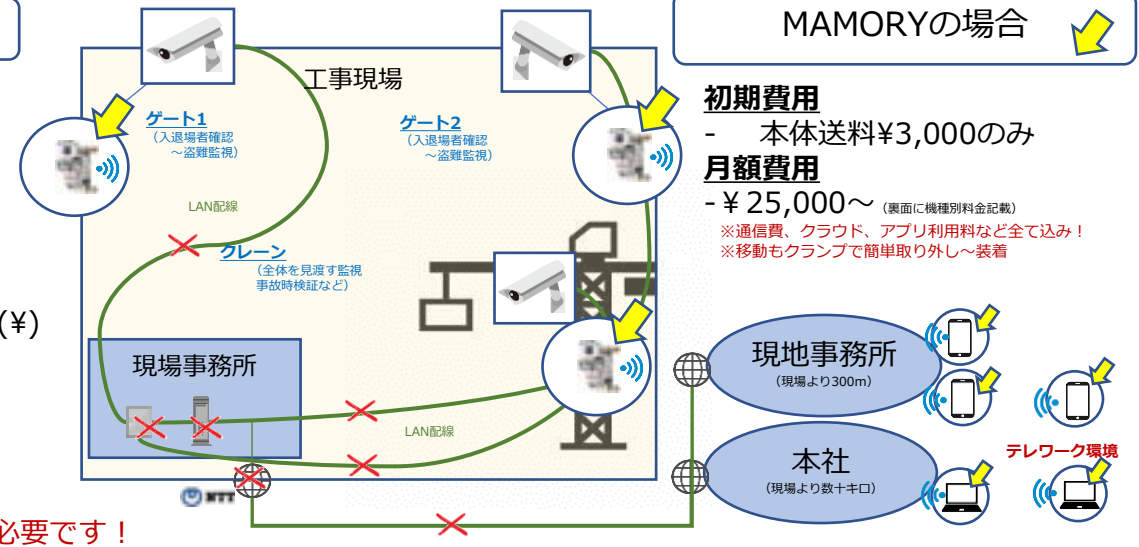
MAMORYの場合

工事現場

ゲート1
(入退場者確認
～盗難監視)

ゲート2
(入退場者確認
～盗難監視)

LAN配線

クレーン
(全体を見渡す監視
事故時検証など)

(¥)

現場事務所

LAN配線

NTT

必要です！

初期費用
- 本体送料¥3,000のみ
月額費用
-￥25,000～ (裏面に機種別料金記載)
※通信費、クラウド、アプリ利用料など全て込み！
※移動もクランプで簡単取り外し～装着

現地事務所
(現場より300m)

本社
(現場より数十キロ)

テレワーク環境